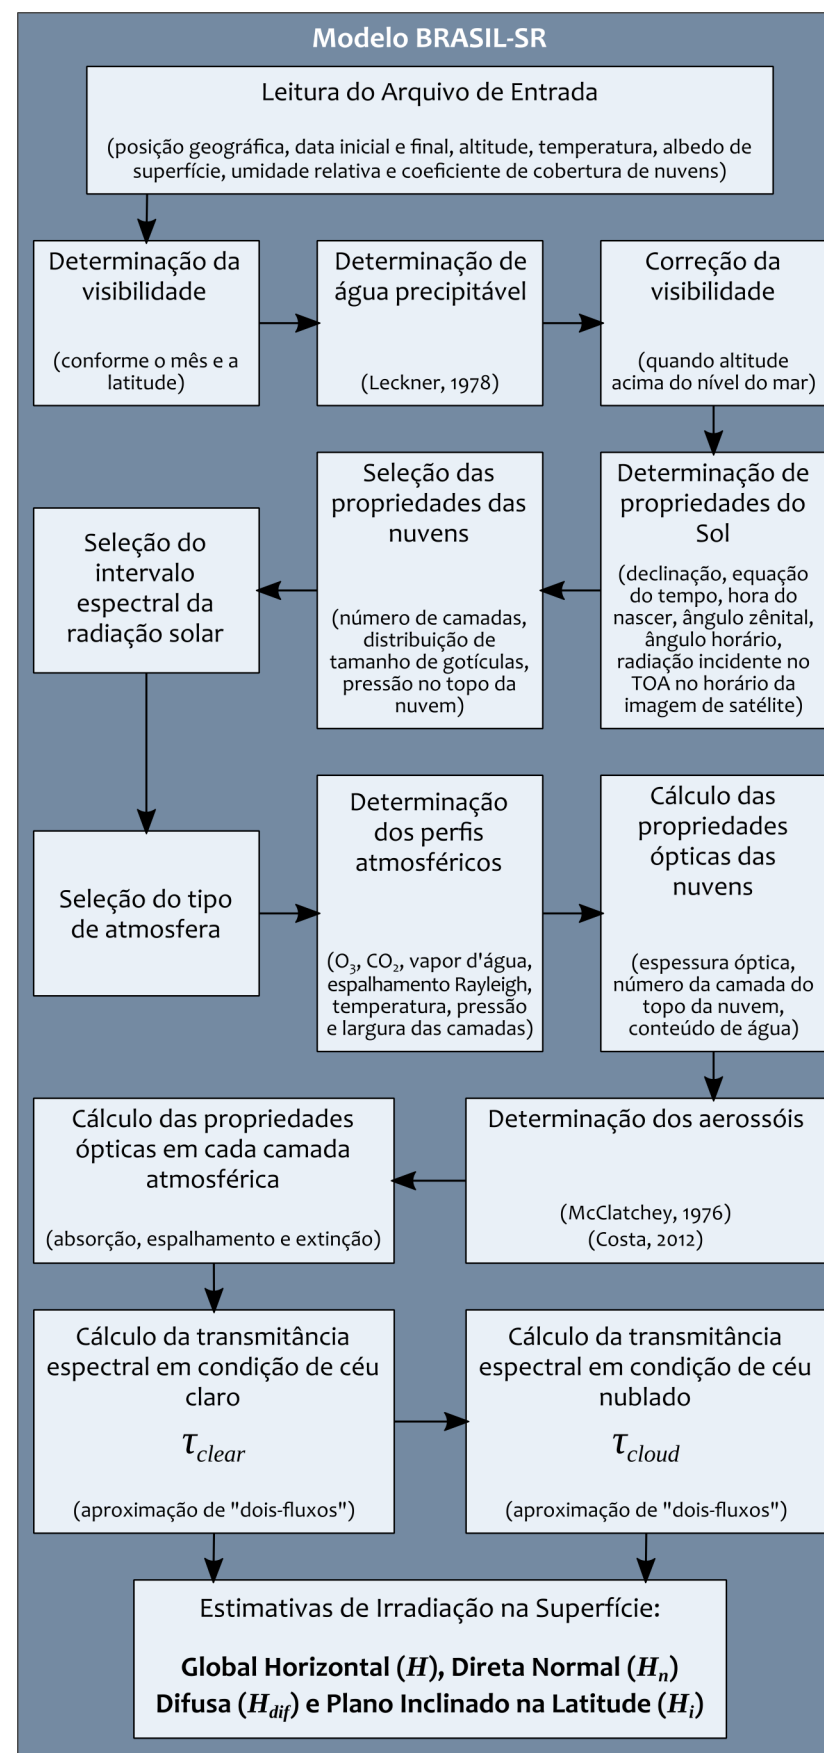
Modelo BRASIL-SR

Leitura do Arquivo de Entrada

(posição geográfica, data inicial e final, altitude, temperatura, albedo de superfície, umidade relativa e coeficiente de cobertura de nuvens)

Determinação da visibilidade

(conforme o mês e a latitude)

Determinação de água precipitável

(Leckner, 1978)

Correção da visibilidade

(quando altitude acima do nível do mar)

Determinação de propriedades do Sol

(declinação, equação do tempo, hora do nascer, ângulo zênital, ângulo horário, radiação incidente no TOA no horário da imagem de satélite)

Seleção das propriedades das nuvens

(número de camadas, distribuição de tamanho de gotículas, pressão no topo da nuvem)

Seleção do intervalo espectral da radiação solar

Seleção do tipo de atmosfera

Determinação dos perfis atmosféricos

($O_3$, $CO_2$, vapor d'água, espalhamento Rayleigh, temperatura, pressão e largura das camadas)

Cálculo das propriedades ópticas das nuvens

(espessura óptica, número da camada do topo da nuvem, conteúdo de água)

Determinação dos aerossóis

(McClatchey, 1976)
(Costa, 2012)

Cálculo das propriedades ópticas em cada camada atmosférica

(absorção, espalhamento e extinção)

Cálculo da transmitância espectral em condição de céu claro

$\tau_{clear}$

(aproximação de "dois-fluxos")

Cálculo da transmitância espectral em condição de céu nublado

$\tau_{cloud}$

(aproximação de "dois-fluxos")

Estimativas de Irradiação na Superfície:

Global Horizontal ($H$), Direta Normal ($H_n$)
Difusa ($H_{dif}$) e Plano Inclinado na Latitude ($H_i$)